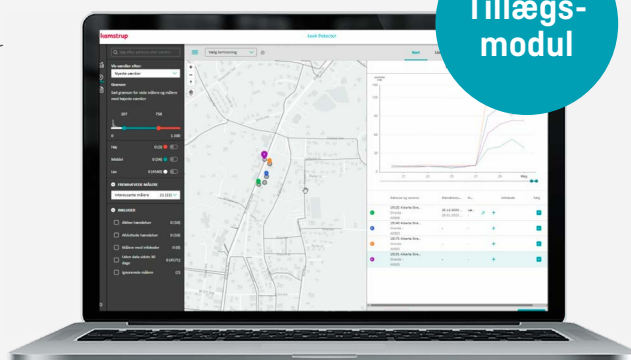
Tillægs-
modul

kamstrup

Leak Detector

Vælg forbindelse

Kort

Vis værdier efter:

Nyeste værdier

Grænser

Høj

Middel

Lav

INTERESSANTE MÅLERE

Interessante målere

INKLUDER

Aktive beskeder

Afsluttede beskeder

Målere med lækager

Uden data

Ignorerede målere

Adresse og installation

Status